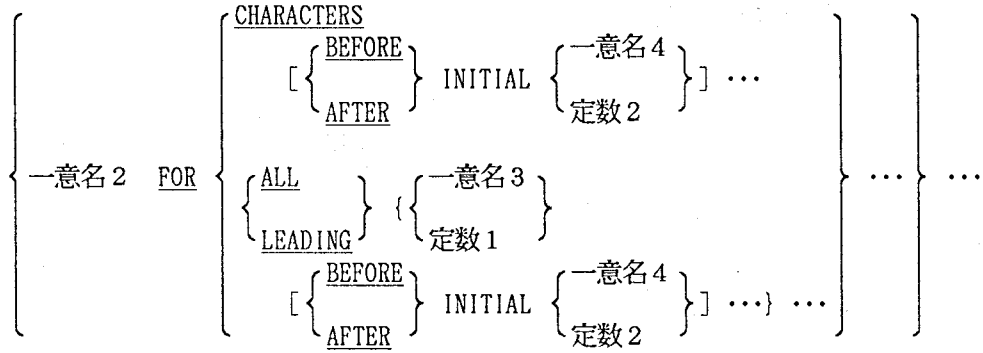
$\left\{ \text{一意名2} \quad \underline{\text{FOR}} \left\{ \begin{array}{l} \underline{\text{CHARACTERS}} \\ \quad [\left\{ \begin{array}{l} \underline{\text{BEFORE}} \\ \underline{\text{AFTER}} \end{array} \right\} \text{INITIAL} \left\{ \begin{array}{l} \text{一意名4} \\ \text{定数2} \end{array} \right\}] \cdots \\ \left\{ \begin{array}{l} \underline{\text{ALL}} \\ \underline{\text{LEADING}} \end{array} \right\} \{ \left\{ \begin{array}{l} \text{一意名3} \\ \text{定数1} \end{array} \right\} \\ \quad [\left\{ \begin{array}{l} \underline{\text{BEFORE}} \\ \underline{\text{AFTER}} \end{array} \right\} \text{INITIAL} \left\{ \begin{array}{l} \text{一意名4} \\ \text{定数2} \end{array} \right\}] \cdots \} \cdots \end{array} \right\} \cdots \right\} \cdots$